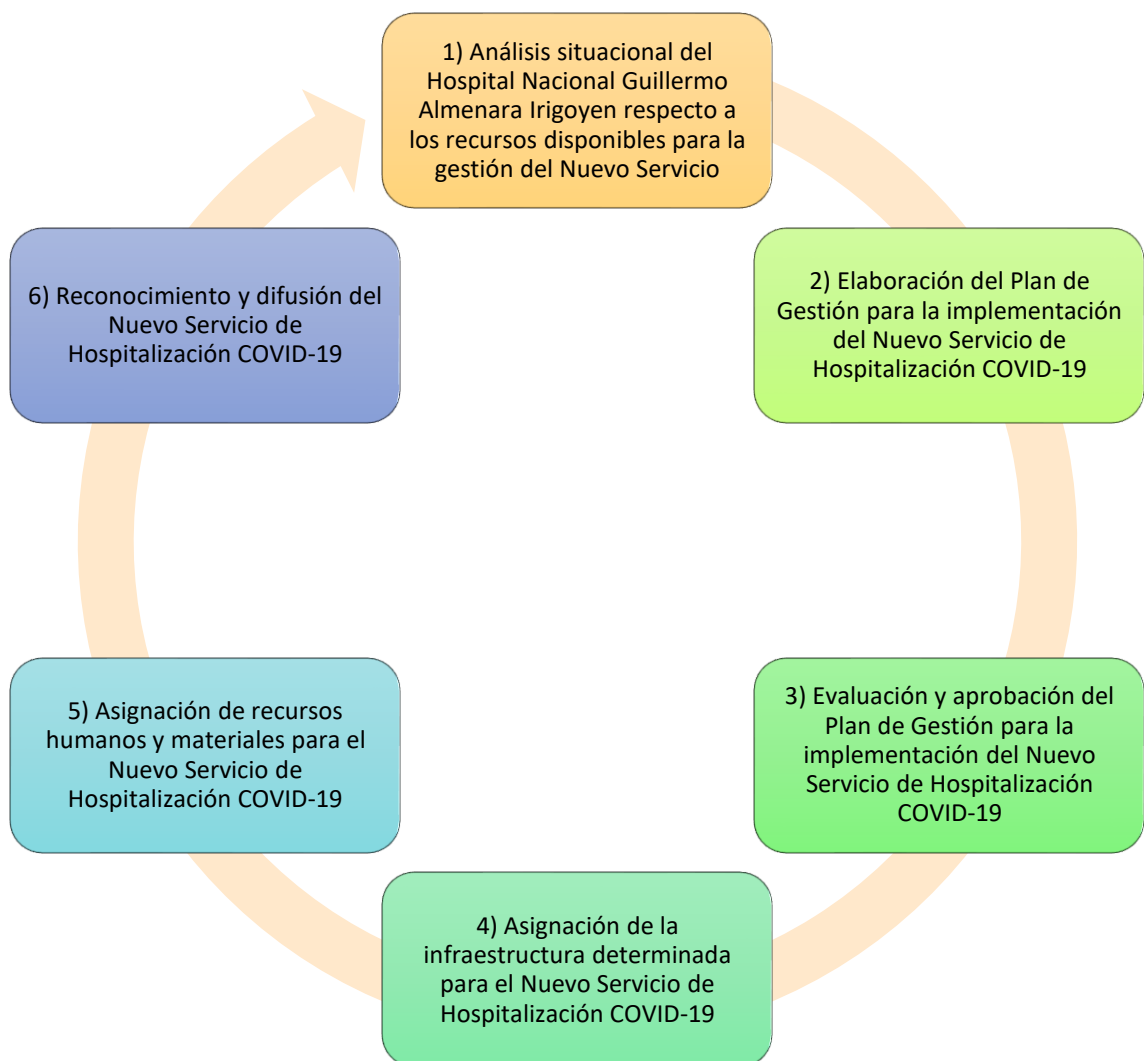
1) Análisis situacional del Hospital Nacional Guillermo Almenara Irigoyen respecto a los recursos disponibles para la gestión del Nuevo Servicio

2) Elaboración del Plan de Gestión para la implementación del Nuevo Servicio de Hospitalización COVID-19

3) Evaluación y aprobación del Plan de Gestión para la implementación del Nuevo Servicio de Hospitalización COVID-19

4) Asignación de la infraestructura determinada para el Nuevo Servicio de Hospitalización COVID-19

5) Asignación de recursos humanos y materiales para el Nuevo Servicio de Hospitalización COVID-19

6) Reconocimiento y difusión del Nuevo Servicio de Hospitalización COVID-19